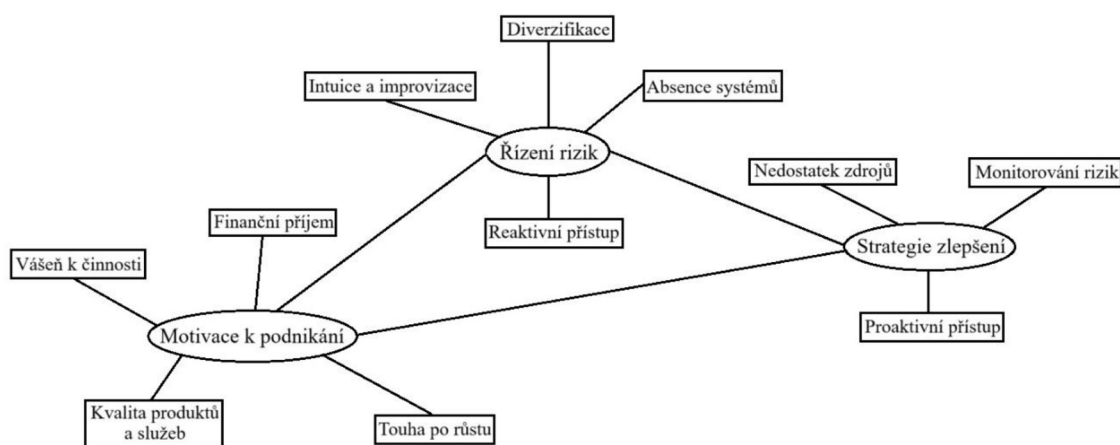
Diverzifikace

Intuice a improvizace

Absence systémů

Řízení rizik

Nedostatek zdrojů

Monitorování rizik

Finanční příjem

Reaktivní přístup

Strategie zlepšení

Vášeň k činnosti

Motivace k podnikání

Proaktivní přístup

Kvalita produktů a služeb

Touha po růstu